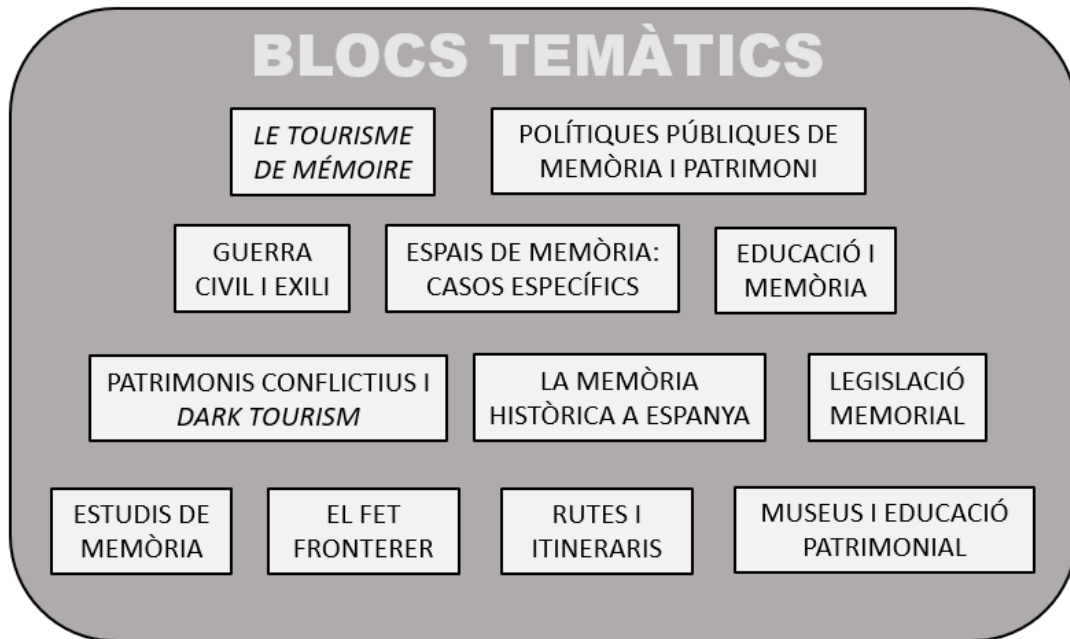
BLOCS TEMÀTICS

LE TOURISME DE MÉMOIRE

POLÍTIQUES PÚBLIQUES DE MEMÒRIA I PATRIMONI

GUERRA CIVIL I EXILI

ESPAIS DE MEMÒRIA: CASOS ESPECÍFICS

EDUCACIÓ I MEMÒRIA

PATRIMONIS CONFLICTIUS I DARK TOURISM

LA MEMÒRIA HISTÒRICA A ESPANYA

LEGISLACIÓ MEMORIAL

ESTUDIS DE MEMÒRIA

EL FET FRONTERER

RUTES I ITINERARIS

MUSEUS I EDUCACIÓ PATRIMONIAL